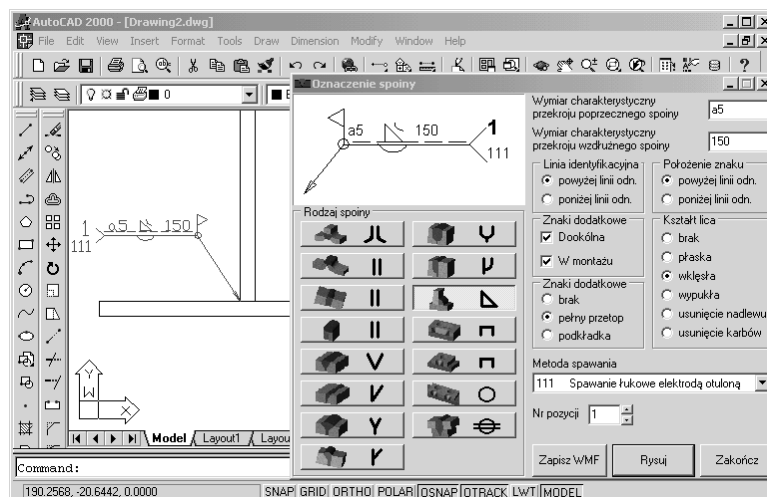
AutoCAD 2000 - [Drawing2.dwg]

File Edit View Insert Format Tools Draw Dimension Modify Window Help

0

Oznaczenie spoiny

a5 150 1 111

Rodzaj spoiny

Wymiar charakterystyczny przekroju poprzecznego spoiny
a5

Wymiar charakterystyczny przekroju wzdłużnego spoiny
150

Linia identyfikacyjna
powyżej linii odn.
poniżej linii odn.

Położenie znaku
powyżej linii odn.
poniżej linii odn.

Znaki dodatkowe
Dookólna
W montażu

Znaki dodatkowe
brak
pełny przetop
podkładka

Kształt lica
brak
płaska
wklęsła
wypukła
usunięcie nadlewu
usunięcie karbów

Metoda spawania
111 Spawanie łukowe elektrodą otuloną

Nr pozycji 1

Zapisz WMF
Rysuj
Zakończ

1 a5 150
111

Y
W
X

Model Layout1 Layou

Command:

190.2568, -20.6442, 0.0000

SNAP GRID ORTHO POLAR OSNAP OTRACK LWT MODEL